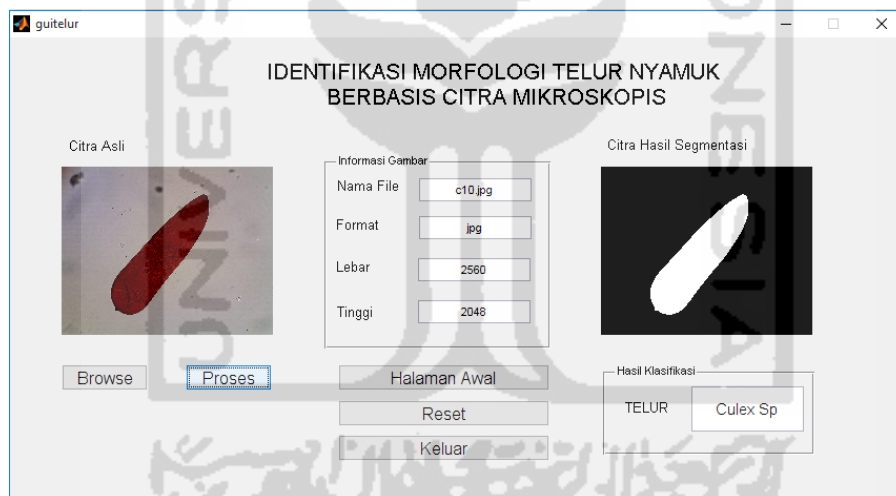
guitelur

IDENTIFIKASI MORFOLOGI TELUR NYAMUK
BERBASIS CITRA MIKROSKOPIS

Citra Asli

Informasi Gambar

Nama File c10.jpg

Format jpg

Lebar 2560

Tinggi 2048

Citra Hasil Segmentasi

Browse

Proses

Halaman Awal

Reset

Keluar

Hasil Klasifikasi

TELUR Culex Sp